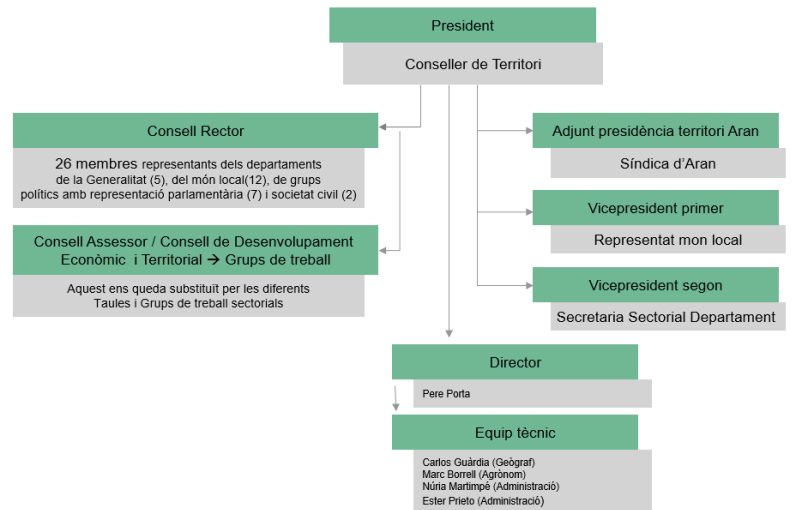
President

Conseller de Territori

Consell Rector

26 membres representants dels departaments de la Generalitat (5), del món local(12), de grups polítics amb representació parlamentària (7) i societat civil (2)

Consell Assessor / Consell de Desenvolupament Econòmic i Territorial → Grups de treball

Aquest ens queda substituït per les diferents Taules i Grups de treball sectorials

Adjunt presidència territori Aran

Síndica d'Aran

Vicepresident primer

Representat mon local

Vicepresident segon

Secretaria Sectorial Departament

Director

Pere Porta

Equip tècnic

Carlos Guàrdia (Geògraf)
Marc Borrell (Agrònom)
Núria Martimpé (Administració)
Ester Prieto (Administració)